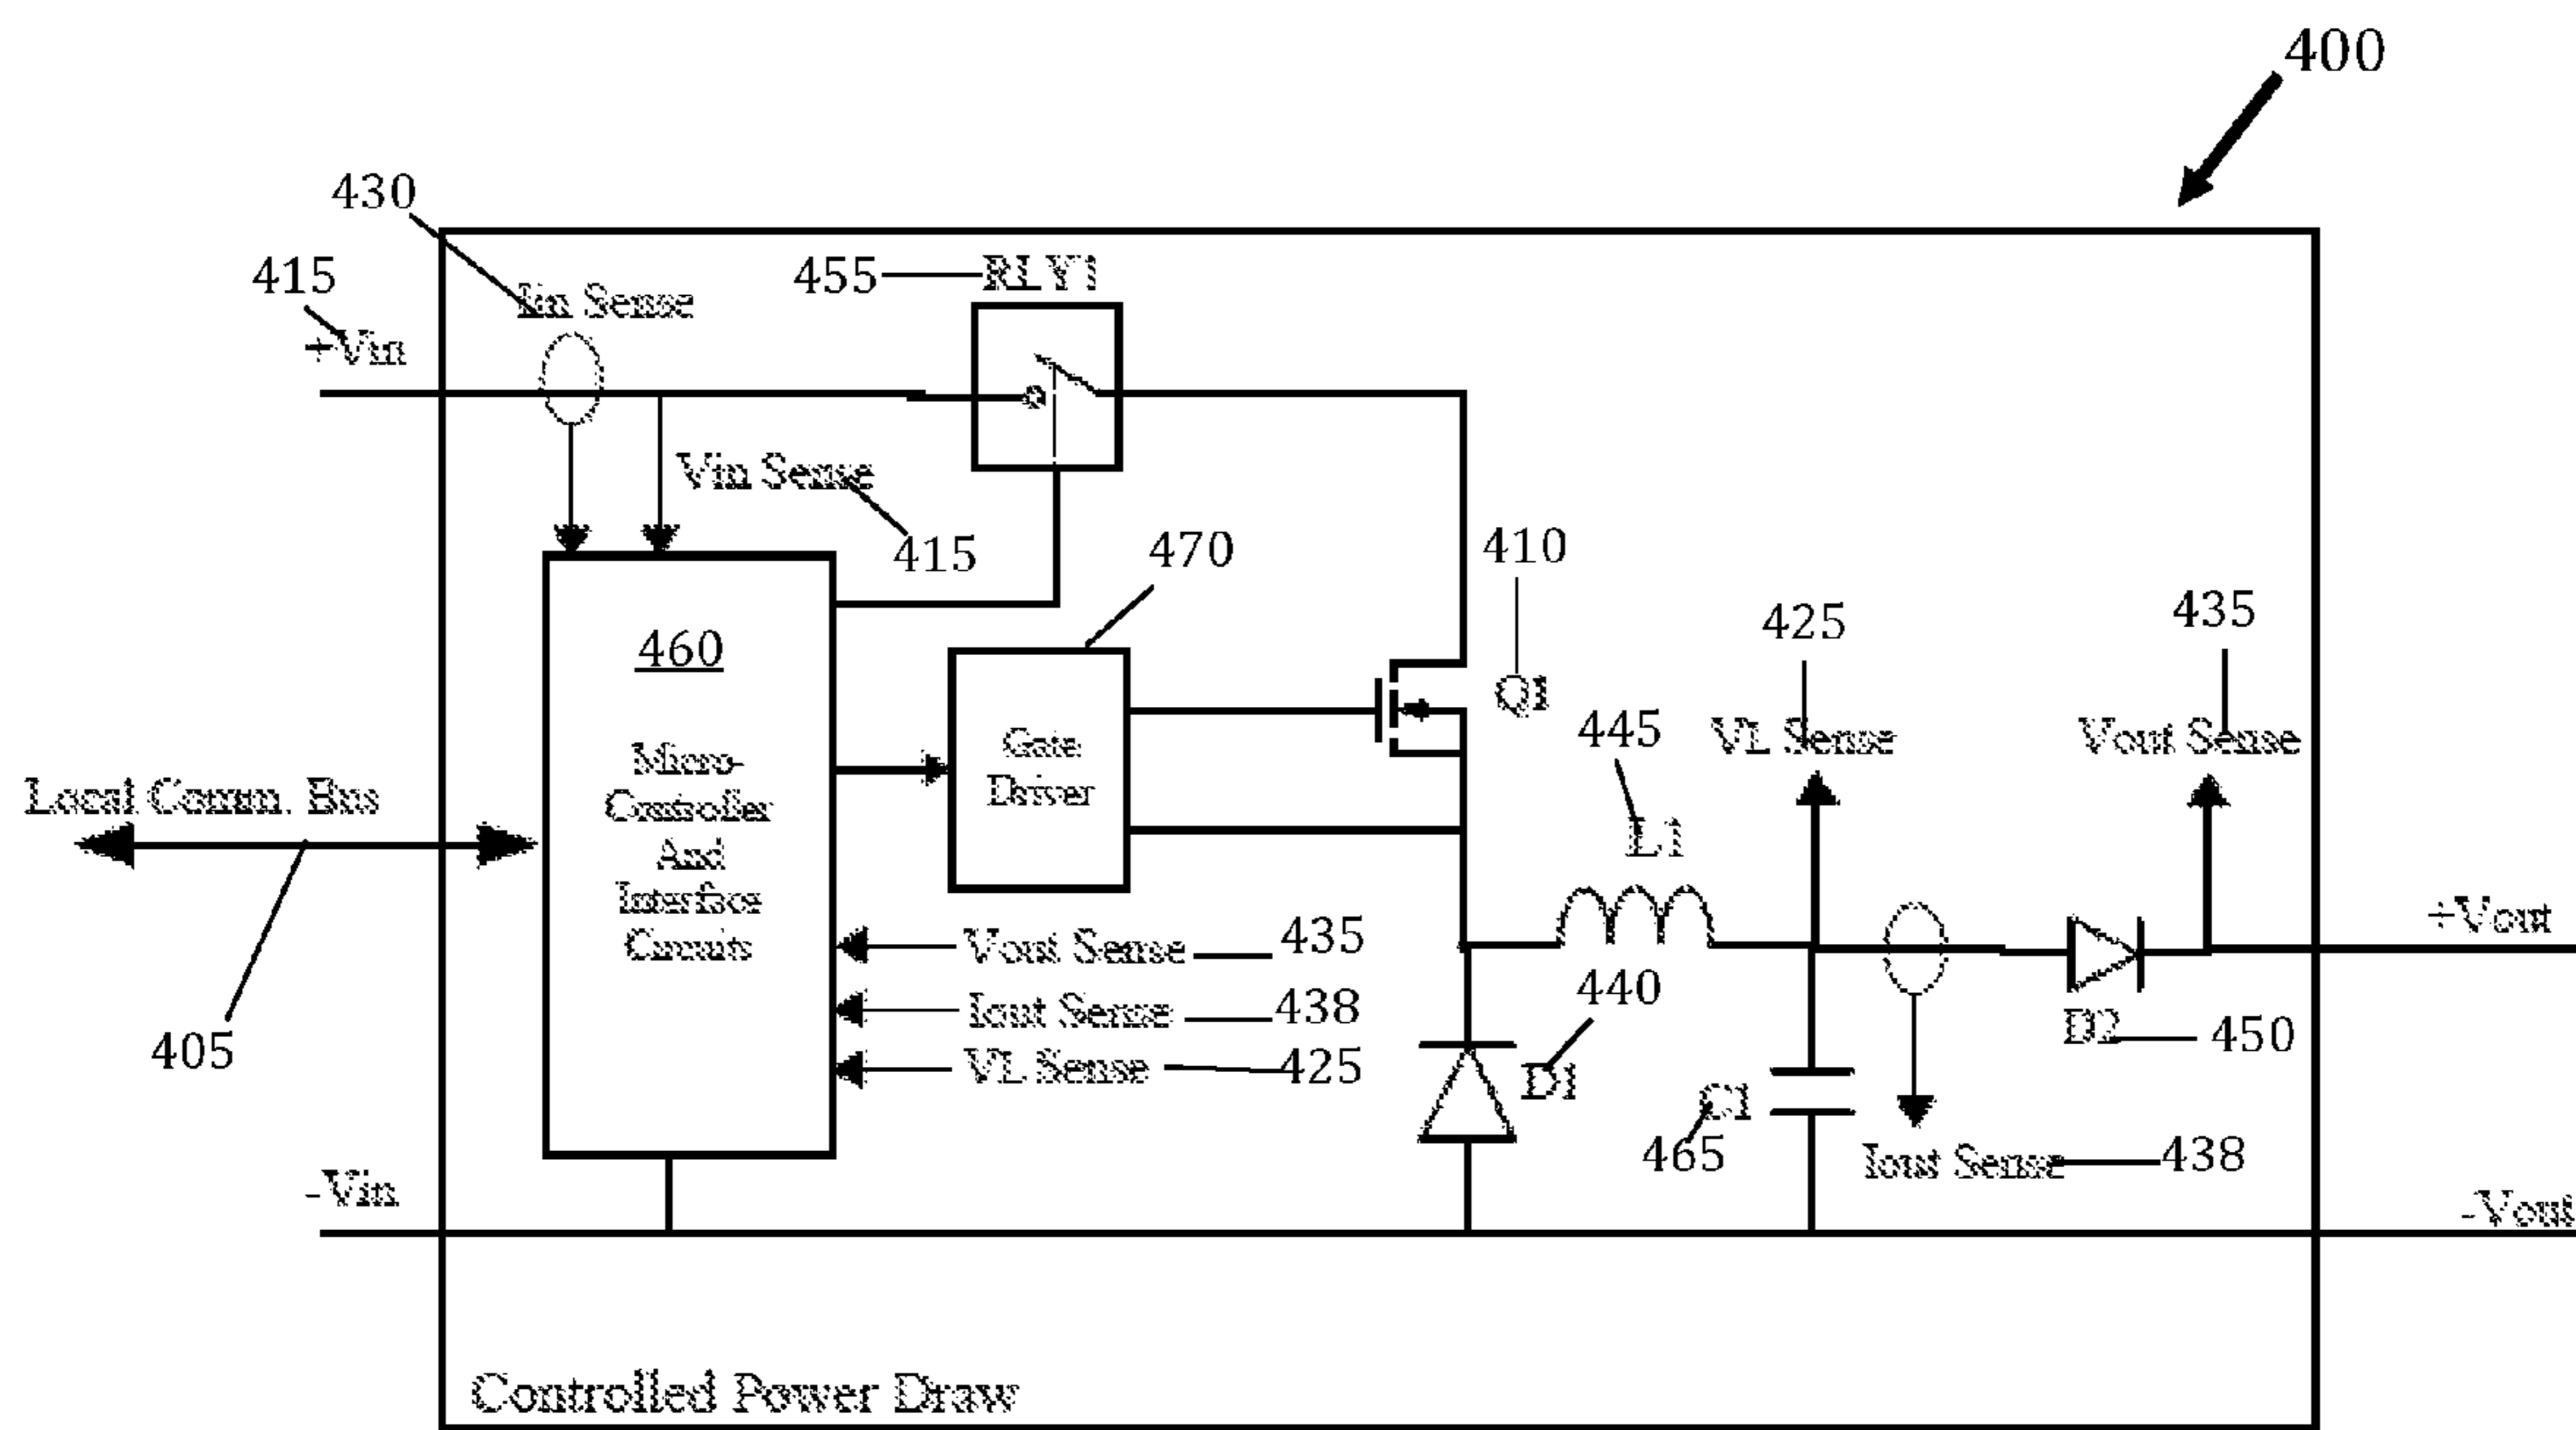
400

430

415

+Vin

Iin Sense

455 RLY1

Vin Sense

415

470

410

460

Micro-Controller And Interface Circuits

Gate Driver

Q1

425

435

445

VL Sense

Vout Sense

Local Comm. Bus

L1

+Vout

Vout Sense 435

Iout Sense 438

VL Sense 425

440

D1

D2 450

405

C1

465

Iout Sense 438

-Vin

-Vout

Controlled Power Draw